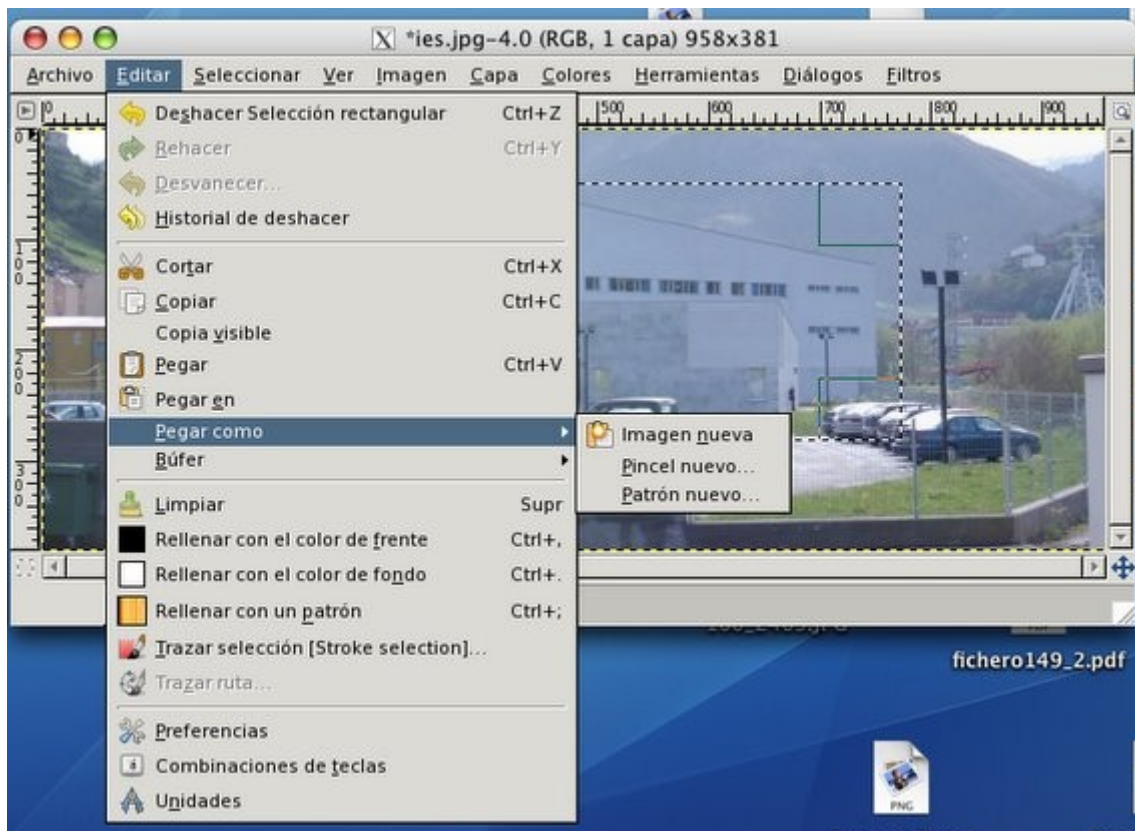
*ies.jpg-4.0 (RGB, 1 capa) 958x381

Archivo Editar Seleccionar Ver Imagen Capa Colores Herramientas Diálogos Filtros

0 500 600 700 800 900

Deshacer Selección rectangular Ctrl+Z
Rehacer Ctrl+Y
Desvanecer...
Historial de deshacer
Cortar Ctrl+X
Copiar Ctrl+C
Copia visible
Pegar Ctrl+V
Pegar en
Pegar como
Búfer
Limpiar Supr
Rellenar con el color de frente Ctrl+,
Rellenar con el color de fondo Ctrl+.
Rellenar con un patrón Ctrl+;
Trazar selección [Stroke selection]...
Trazar ruta...
Preferencias
Combinaciones de teclas
Unidades

Imagen nueva
Pincel nuevo...
Patrón nuevo...

fichero149_2.pdf

PNG